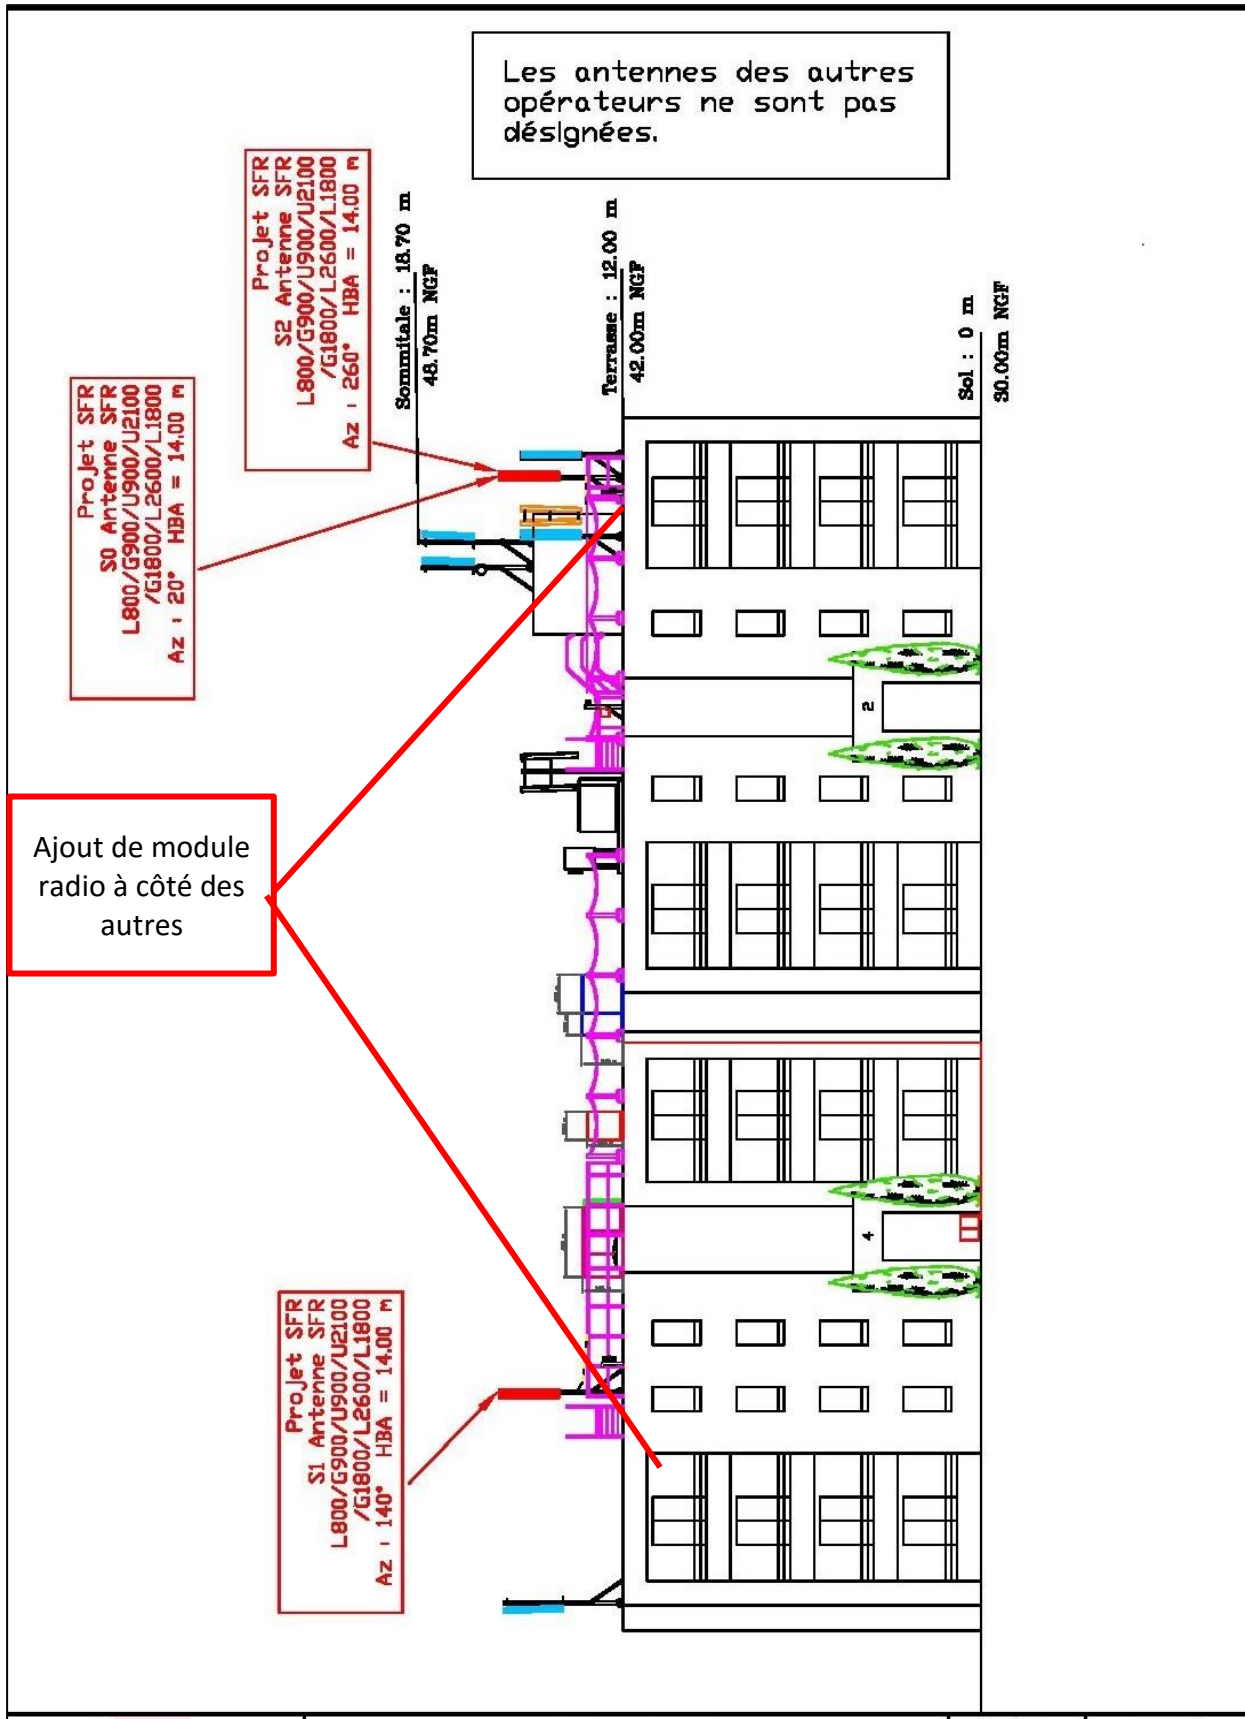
Les antennes des autres opérateurs ne sont pas désignées.

Projet SFR
S2 Antenne SFR
L800/G900/U900/U2100
/G1800/L2600/L1800
Az : 260° HBA = 14.00 m

Sommitale : 18.70 m
48.70m NGF

Terrasse : 12.00 m
42.00m NGF

Sol : 0 m
30.00m NGF

Projet SFR
S0 Antenne SFR
L800/G900/U900/U2100
/G1800/L2600/L1800
Az : 20° HBA = 14.00 m

Ajout de module radio à côté des autres

2

4

Projet SFR
S1 Antenne SFR
L800/G900/U900/U2100
/G1800/L2600/L1800
Az : 140° HBA = 14.00 m